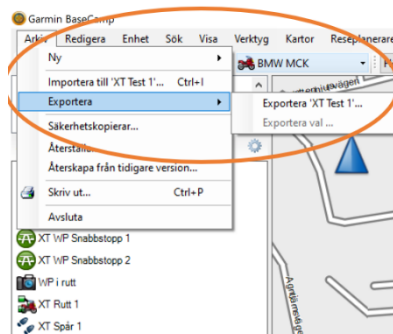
Garmin BaseCamp

Arkiv Redigera Enhet Sök Visa Verktyg Kartor Reseplanerare

Ny

Importera till 'XT Test 1'... Ctrl+I

Exportera

Säkerhetskopierar...

Återställ

Återskapa från tidigare version...

Skriv ut... Ctrl+P

Avsluta

BMW MCK

Exportera 'XT Test 1'...

Exportera val ...

XT WP Snabbstopp 1

XT WP Snabbstopp 2

WP i rutt

XT Rutt 1

XT Spår 1